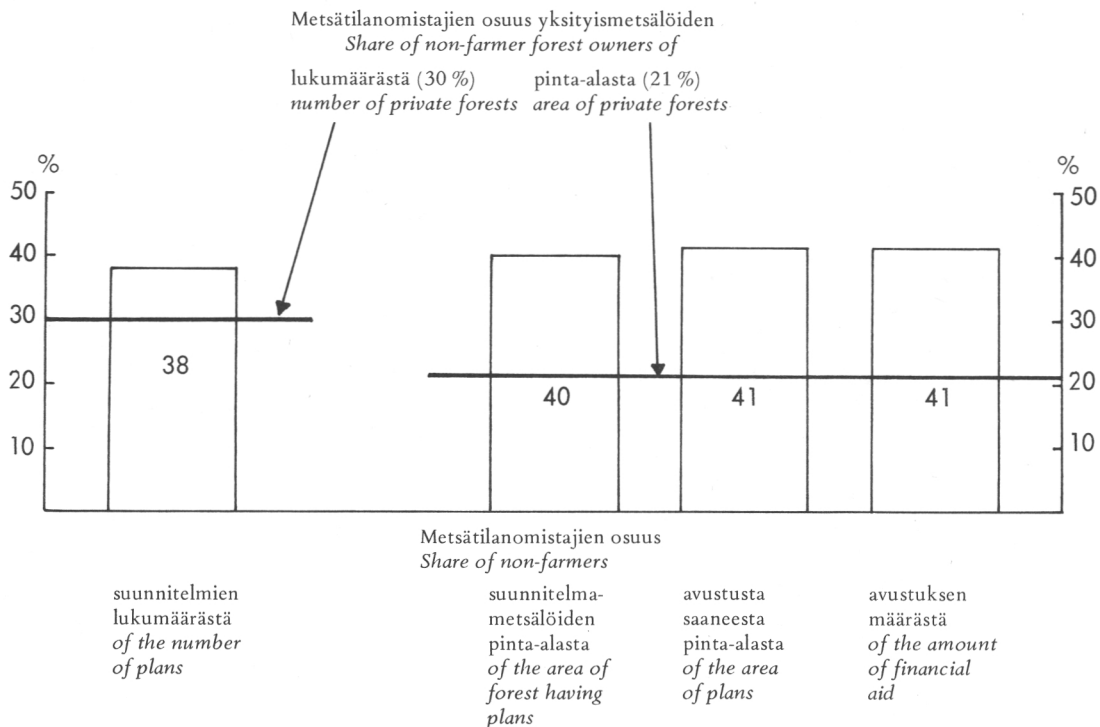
Metsätilanomistajien osuus yksityismetsälöiden
Share of non-farmer forest owners of

lukumäärästä (30 %)
number of private forests

pinta-alasta (21 %)
area of private forests

%
50
40
30
20
10

%
50
40
30
20
10

38

40

41

41

Metsätilanomistajien osuus
Share of non-farmers

suunnitelmien lukumäärästä
of the number of plans

suunnitelmametsälöiden pinta-alasta
of the area of forest having plans

avustusta saaneesta pinta-alasta
of the area of plans

avustuksen määrästä
of the amount of financial aid